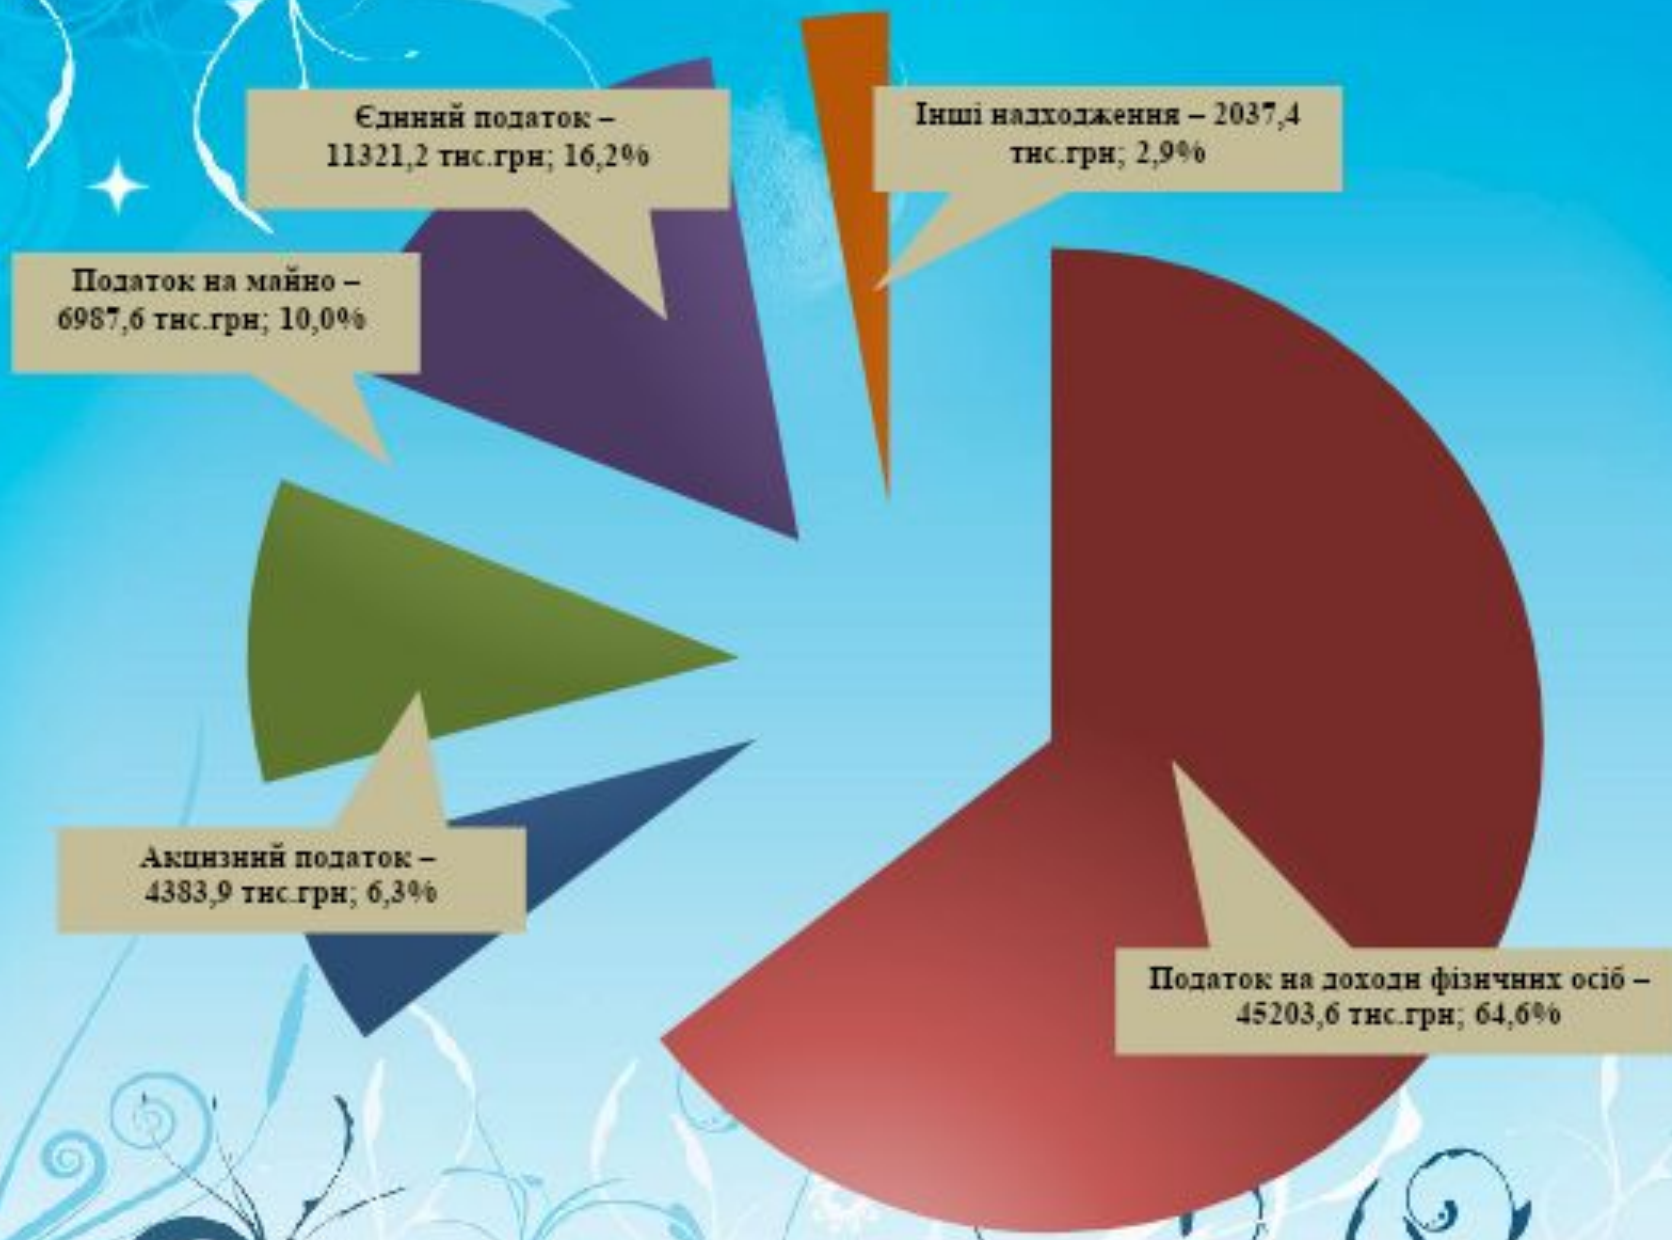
Єдиний податок – 11321,2 тис.грн; 16,2%

Інші надходження – 2037,4 тис.грн; 2,9%

Податок на майно – 6987,6 тис.грн; 10,0%

Акцизний податок – 4383,9 тис.грн; 6,3%

Податок на доходи фізичних осіб – 45203,6 тис.грн; 64,6%